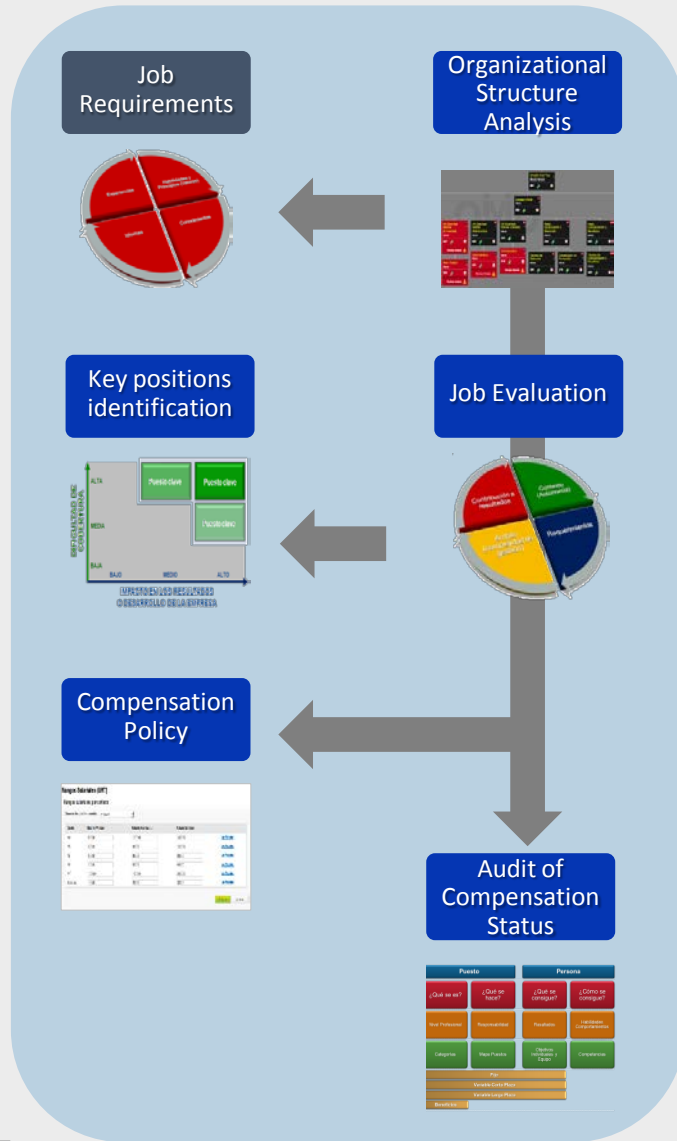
Job Requirements

Organizational Structure Analysis

Key positions identification

Job Evaluation

ALTA

MEDIA

BAJA

Puesto clave

Puesto clave

Puesto clave

BAJO

MEDIO

ALTO

IMPACTO EN LOS RESULTADOS O DESARROLLO DE LA EMPRESA

Contribución a resultados

Contenido (Autonomía)

Ámbito, Responsabilidad (gestión)

Requerimientos

Compensation Policy

Rangos Salariales (UM*)

Audit of Compensation Status

Puesto

Persona

¿Qué se es?

¿Qué se hace?

¿Qué se consigue?

¿Cómo se consigue?

Nivel Profesional

Responsabilidad

Resultados

Habilidades Comportamientos

Categorías

Mapa Puestos

Objetivos Individuales y Equipo

Competencias

Fijo

Variable Corto Plazo

Variable Largo Plazo

Beneficios